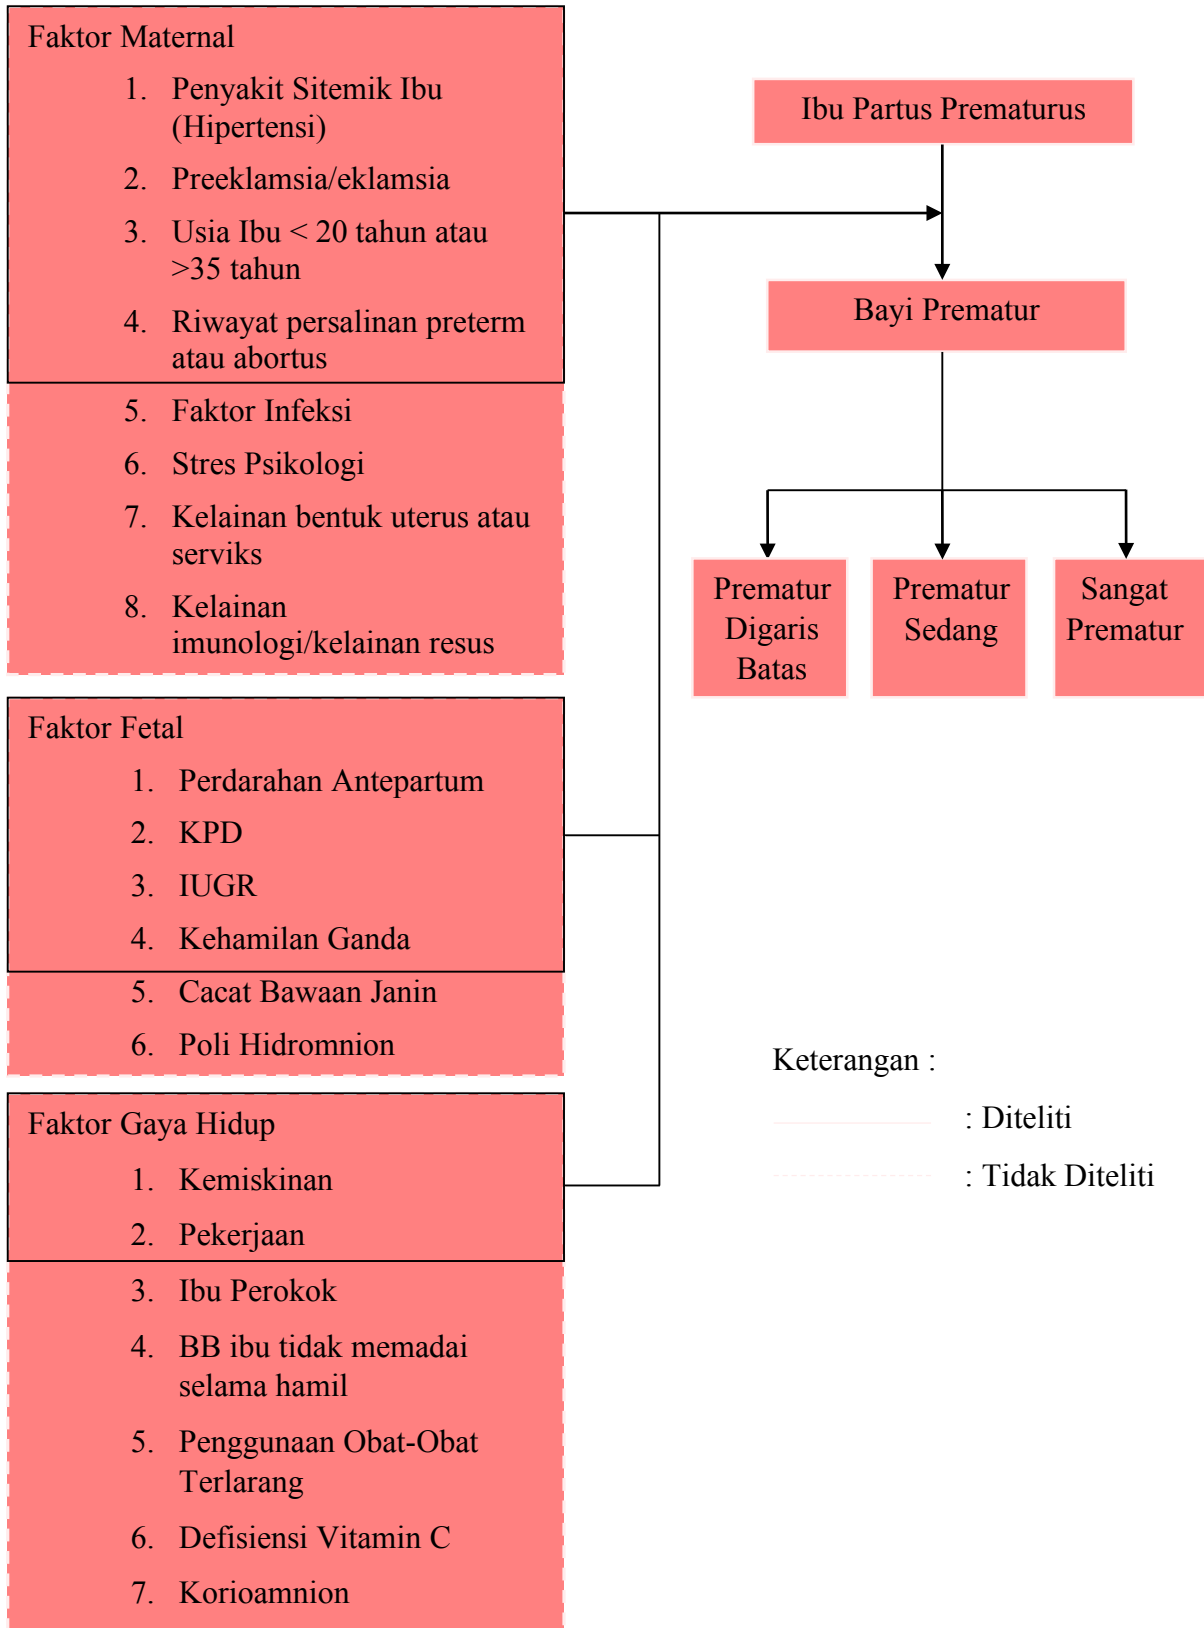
Faktor Maternal

1. Penyakit Sitemik Ibu (Hipertensi)
2. Preeklamsia/eklamsia
3. Usia Ibu < 20 tahun atau >35 tahun
4. Riwayat persalinan preterm atau abortus
5. Faktor Infeksi
6. Stres Psikologi
7. Kelainan bentuk uterus atau serviks
8. Kelainan imunologi/kelainan resus

Faktor Fetal

1. Perdarahan Antepartum
2. KPD
3. IUGR
4. Kehamilan Ganda
5. Cacat Bawaan Janin
6. Poli Hidromnion

Faktor Gaya Hidup

1. Kemiskinan
2. Pekerjaan
3. Ibu Perokok
4. BB ibu tidak memadai selama hamil
5. Penggunaan Obat-Obat Terlarang
6. Defisiensi Vitamin C
7. Korioamnion

Ibu Partus Prematurus

Bayi Prematur

Prematur Digaris Batas

Prematur Sedang

Sangat Prematur

Keterangan :

: Diteliti

: Tidak Diteliti